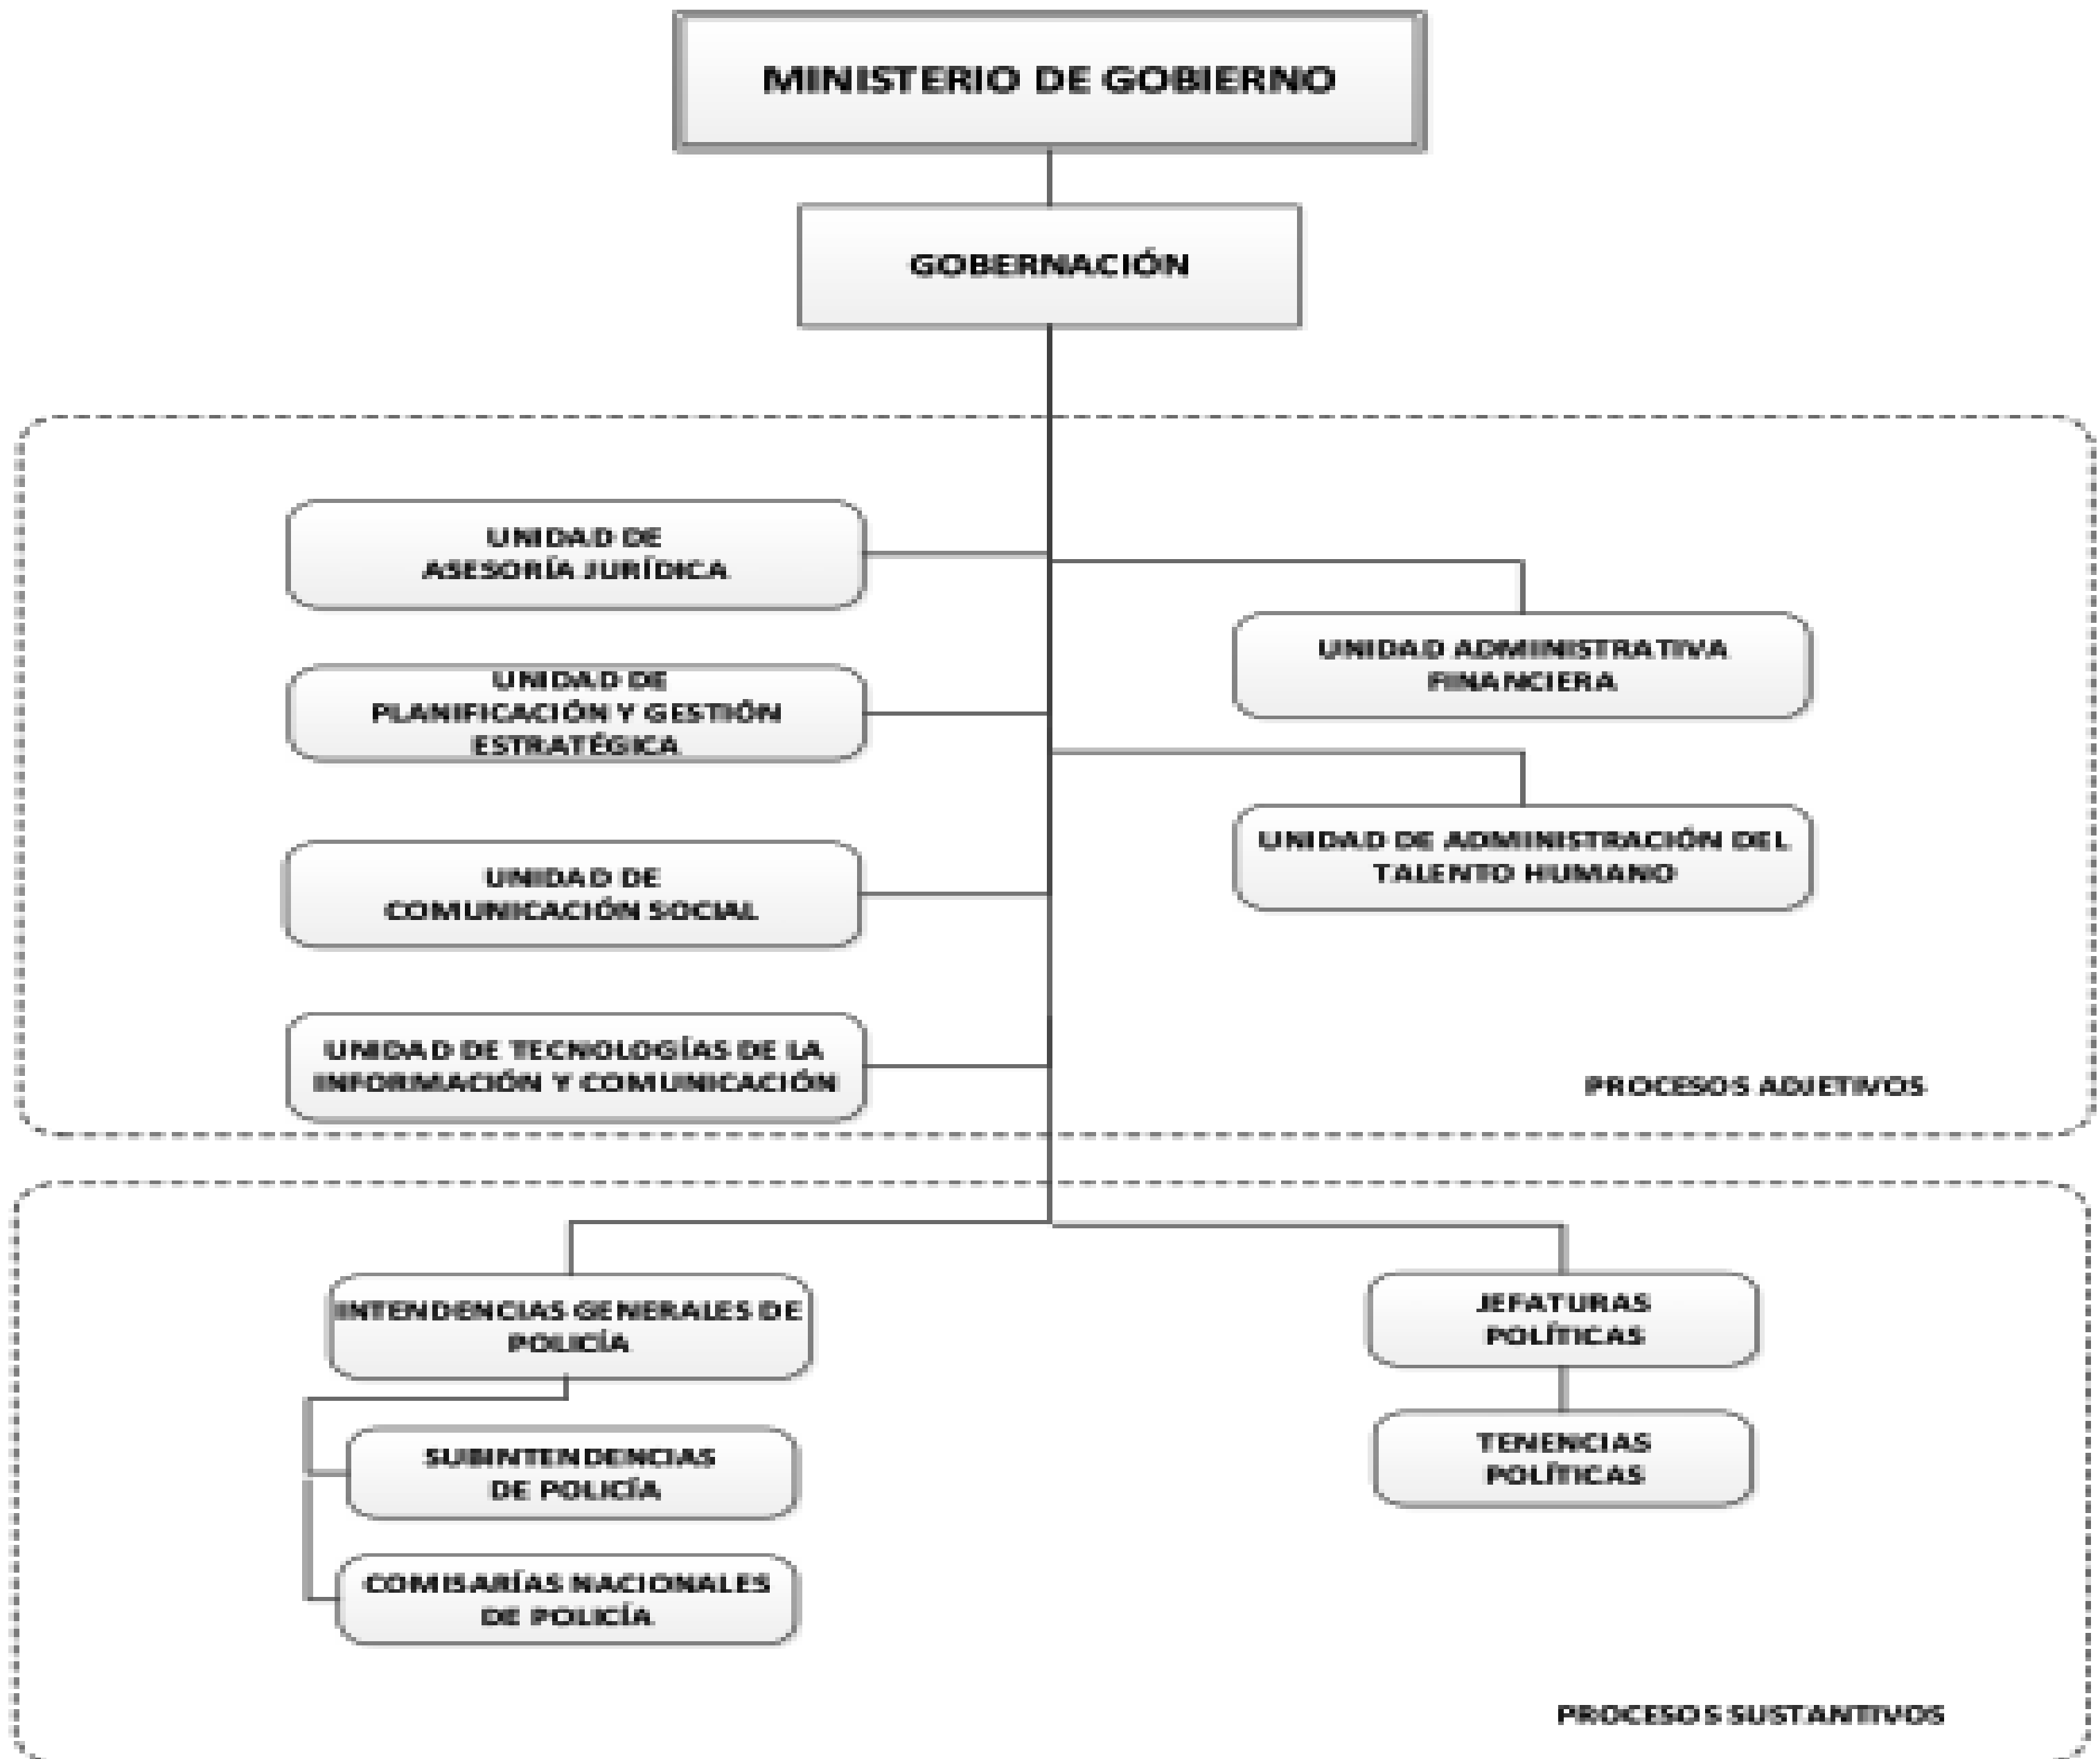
MINISTERIO DE GOBIERNO

GOBERNACIÓN

UNIDAD DE ASESORÍA JURÍDICA

UNIDAD DE PLANIFICACIÓN Y GESTIÓN ESTRATÉGICA

UNIDAD DE COMUNICACIÓN SOCIAL

UNIDAD DE TECNOLOGÍAS DE LA INFORMACIÓN Y COMUNICACIÓN

UNIDAD ADMINISTRATIVA FINANCIERA

UNIDAD DE ADMINISTRACIÓN DEL TALENTO HUMANO

PROCESOS ADJETIVOS

INTENDENCIAS GENERALES DE POLICÍA

SUBINTENDENCIAS DE POLICÍA

COMISARÍAS NACIONALES DE POLICÍA

JEFATURAS POLÍTICAS

TENENCIAS POLÍTICAS

PROCESOS SUSTANTIVOS